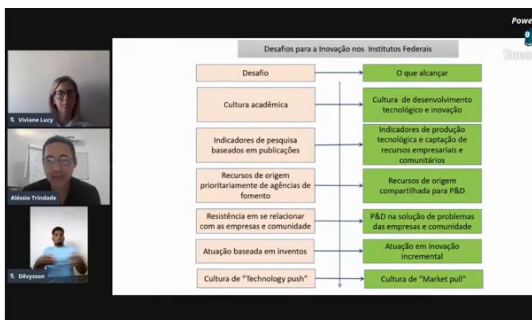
Powe

Strea

Viviane Lucy

Aléssio Trindade

Dêvysson

Desafios para a Inovação nos Institutos Federais

Desafio

O que alcançar

Cultura acadêmica

Cultura de desenvolvimento tecnológico e inovação

Indicadores de pesquisa baseados em publicações

Indicadores de produção tecnológica e captação de recursos empresariais e comunitários

Recursos de origem prioritariamente de agências de fomento

Recursos de origem compartilhada para P&D

Resistência em se relacionar com as empresas e comunidade

P&D na solução de problemas das empresas e comunidade

Atuação baseada em inventos

Atuação em inovação incremental

Cultura de "Technology push"

Cultura de "Market pull"